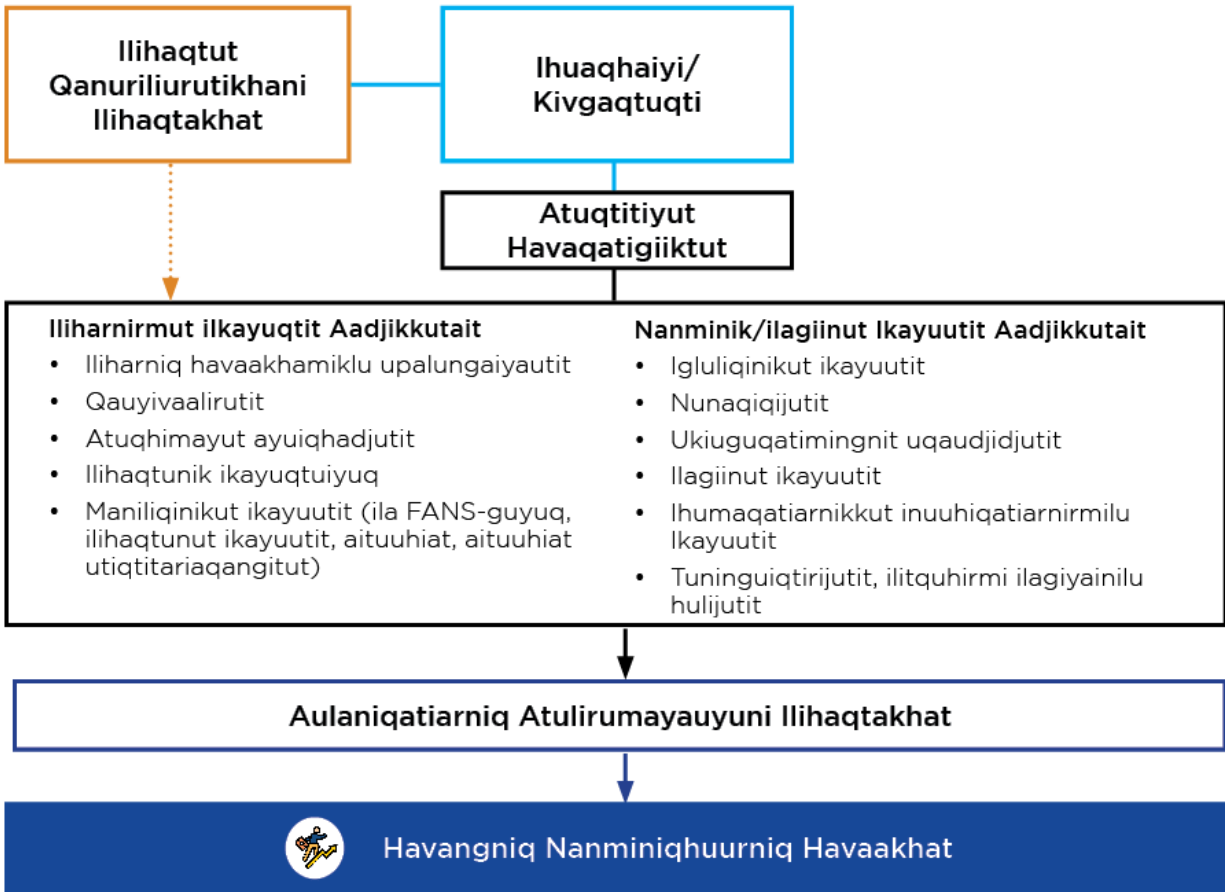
Ilihaqtut Qanuriliurutikhani Ilihaqtakhat

Ihuaqhaiyi/ Kivgaqtuqti

Atuqtitiyut Havaqatigiiktut

Iliharnirmut ilkayuqtit Aadjikkutait
- Iliharniq havaakhamiklu upalungaiyautit
- Qauyivaalirutit
- Atuqhimayut ayuiqhadjutit
- Ilihaqtunik ikayuqtuiyuq
- Maniliqinikut ikayuutit (ila FANS-guyuq, ilihaqtunut ikayuutit, aituuhiat, aituuhiat utiqtitariaqangitut)

Nanminik/ilagiinut Ikayuutit Aadjikkutait
- Igluliqinikut ikayuutit
- Nunaqiqijutit
- Ukiuguqatimingnit uqaudjidjutit
- Ilagiinut ikayuutit
- Ihumaqatiarnikkut inuuhiqatiarnirmilu Ikayuutit
- Tuninguiqtirijutit, ilitquhirmi ilagiyainilu hulijutit

Aulaniqatiarniq Atulirumayauyuni Ilihaqtakhat

Havangniq Nanminiqhuurniq Havaakhat